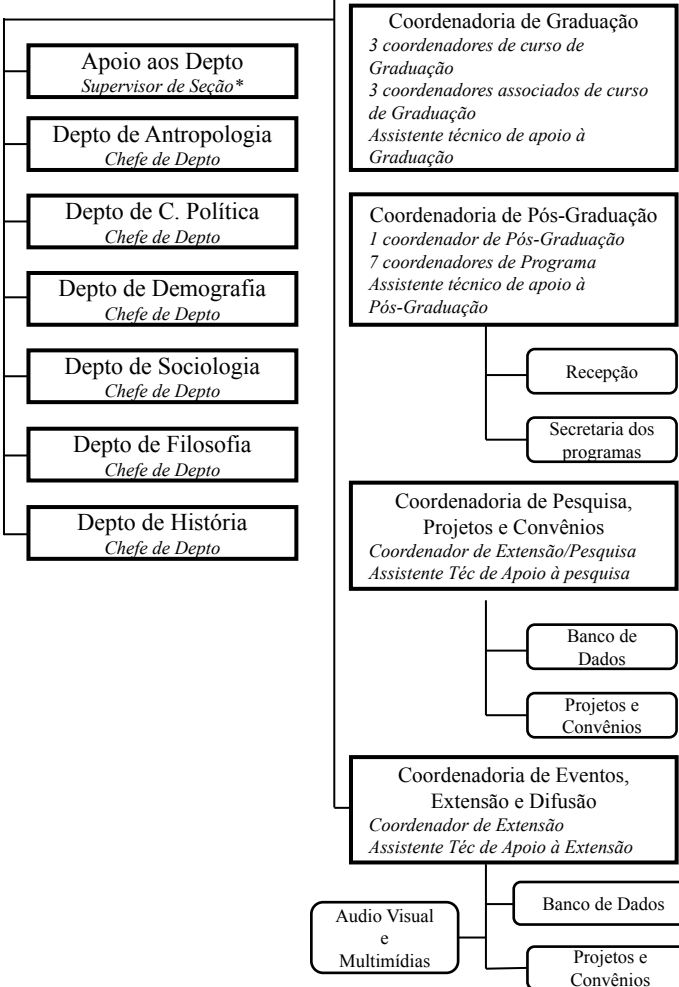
Apoio aos Depto
*Supervisor de Seção\**

Depto de Antropologia
*Chefe de Depto*

Depto de C. Política
*Chefe de Depto*

Depto de Demografia
*Chefe de Depto*

Depto de Sociologia
*Chefe de Depto*

Depto de Filosofia
*Chefe de Depto*

Depto de História
*Chefe de Depto*

Coordenadoria de Graduação
*3 coordenadores de curso de Graduação*
*3 coordenadores associados de curso de Graduação*
*Assistente técnico de apoio à Graduação*

Coordenadoria de Pós-Graduação
*1 coordenador de Pós-Graduação*
*7 coordenadores de Programa*
*Assistente técnico de apoio à Pós-Graduação*

Recepção

Secretaria dos programas

Coordenadoria de Pesquisa, Projetos e Convênios
*Coordenador de Extensão/Pesquisa*
*Assistente Téc de Apoio à pesquisa*

Banco de Dados

Projetos e Convênios

Coordenadoria de Eventos, Extensão e Difusão
*Coordenador de Extensão*
*Assistente Téc de Apoio à Extensão*

Audio Visual e Multimídias

Banco de Dados

Projetos e Convênios